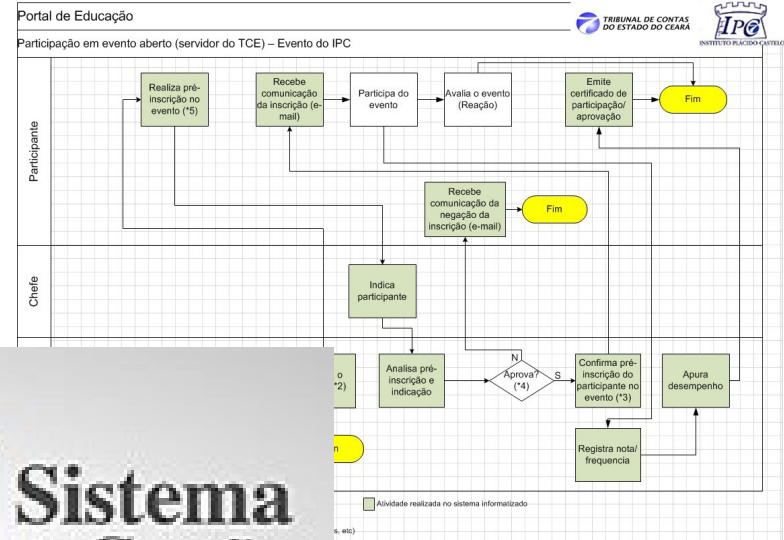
Portal de Educação

TRIBUNAL DE CONTAS DO ESTADO DO CEARÁ

IPC INSTITUTO PLÁCIDO CASTELO

Participação em evento aberto (servidor do TCE) – Evento do IPC

Participante

Realiza pré-inscrição no evento (*5)

Recebe comunicação da inscrição (e-mail)

Participa do evento

Avalia o evento (Reação)

Emite certificado de participação/ aprovação

Fim

Recebe comunicação da negação da inscrição (e-mail)

Fim

Chefe

Indica participante

o
*2)

Analisa pré-inscrição e indicação

N

Aprova? (*4)

S

Confirma pré-inscrição do participante no evento (*3)

Apura desempenho

Registra nota/ frequencia

n

Atividade realizada no sistema informatizado

s, etc)

Sistema